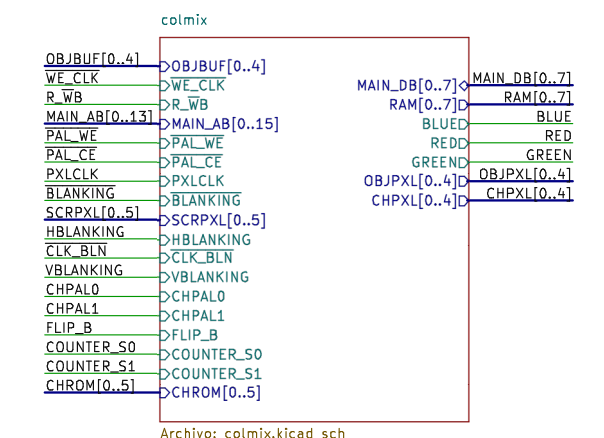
colmix

OBJBUF[0..4]
WE_CLK
R_WB
MAIN_AB[0..13]
PAL_WE
PAL_CE
PXLCLK
BLANKING
SCRPXL[0..5]
HBLANKING
CLK_BLN
VBLANKING
CHPAL0
CHPAL1
FLIP_B
COUNTER_S0
COUNTER_S1
CHROM[0..5]

OBJBUF[0..4]
$\overline{\text{WE\_CLK}}$
R_$\overline{\text{WB}}$
MAIN_AB[0..15]
$\overline{\text{PAL\_WE}}$
$\overline{\text{PAL\_CE}}$
PXLCLK
$\overline{\text{BLANKING}}$
SCRPXL[0..5]
HBLANKING
$\overline{\text{CLK\_BLN}}$
VBLANKING
CHPAL0
CHPAL1
FLIP_B
COUNTER_S0
COUNTER_S1
CHROM[0..5]

MAIN_DB[0..7]
RAM[0..7]
BLUE
RED
GREEN
OBJPXL[0..4]
CHPXL[0..4]

MAIN_DB[0..7]
RAM[0..7]
BLUE
RED
GREEN
OBJPXL[0..4]
CHPXL[0..4]

Archivo: colmix.kicad_sch